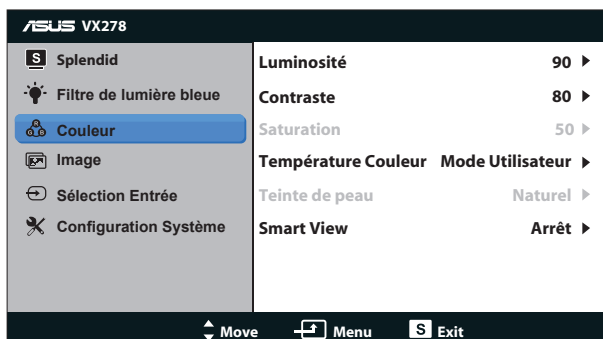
ASUS VX278

S Splendid
Filtre de lumière bleue
Couleur
Image
Sélection Entrée
Configuration Système

| | |
|---|---|
| Luminosité | 90 ▶ |
| Contraste | 80 ▶ |
| Saturation | 50 ▶ |
| Température Couleur | Mode Utilisateur ▶ |
| Teinte de peau | Naturel ▶ |
| Smart View | Arrêt ▶ |

Move Menu S Exit